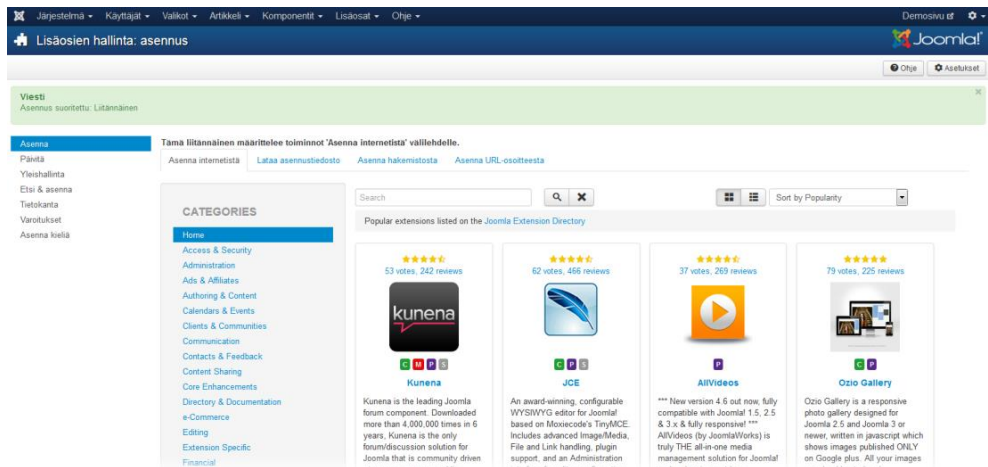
Järjestelmä ▾ Käyttäjät ▾ Valikot ▾ Artikkeli ▾ Komponentit ▾ Lisäosat ▾ Ohje ▾

Demosivu

Lisäosien hallinta: asennus

Joomla!

Ohje

Asetukset

Viesti
Asennus suoritettu: Liitännäinen

Asenna
Päivitä
Yleishallinta
Etsi & asenna
Tietokanta
Varoitukset
Asenna kieliä

Tämä liitännäinen määrittelee toiminnot 'Asenna internetistä' välilehdelle.

Asenna internetistä | Lataa asennustiedosto | Asenna hakemistosta | Asenna URL-osoitteesta

Search

Sort by Popularity

Popular extensions listed on the Joomla Extension Directory

CATEGORIES

Home
Access & Security
Administration
Ads & Affiliates
Authoring & Content
Calendars & Events
Clients & Communities
Communication
Contacts & Feedback
Content Sharing
Core Enhancements
Directory & Documentation
e-Commerce
Editing
Extension Specific
Financial

53 votes, 242 reviews

kunena

C M P S

Kunena

Kunena is the leading Joomla forum component. Downloaded more than 4,000,000 times in 6 years, Kunena is the only forum/discussion solution for Joomla that is community driven

62 votes, 466 reviews

C P S

JCE

An award-winning, configurable WYSIWYG editor for Joomla! based on Moxiecode's TinyMCE. Includes advanced Image/Media, File and Link handling, plugin support, and an Administration

37 votes, 269 reviews

P

AllVideos

*** New version 4.6 out now, fully compatible with Joomla! 1.5, 2.5 & 3.x & fully responsive! *** AllVideos (by JoomlaWorks) is truly THE all-in-one media management solution for Joomla!

79 votes, 225 reviews

C P

Ozio Gallery

Ozio Gallery is a responsive photo gallery designed for Joomla 2.5 and Joomla 3 or newer, written in javascript which shows images published ONLY on Google plus. All your images